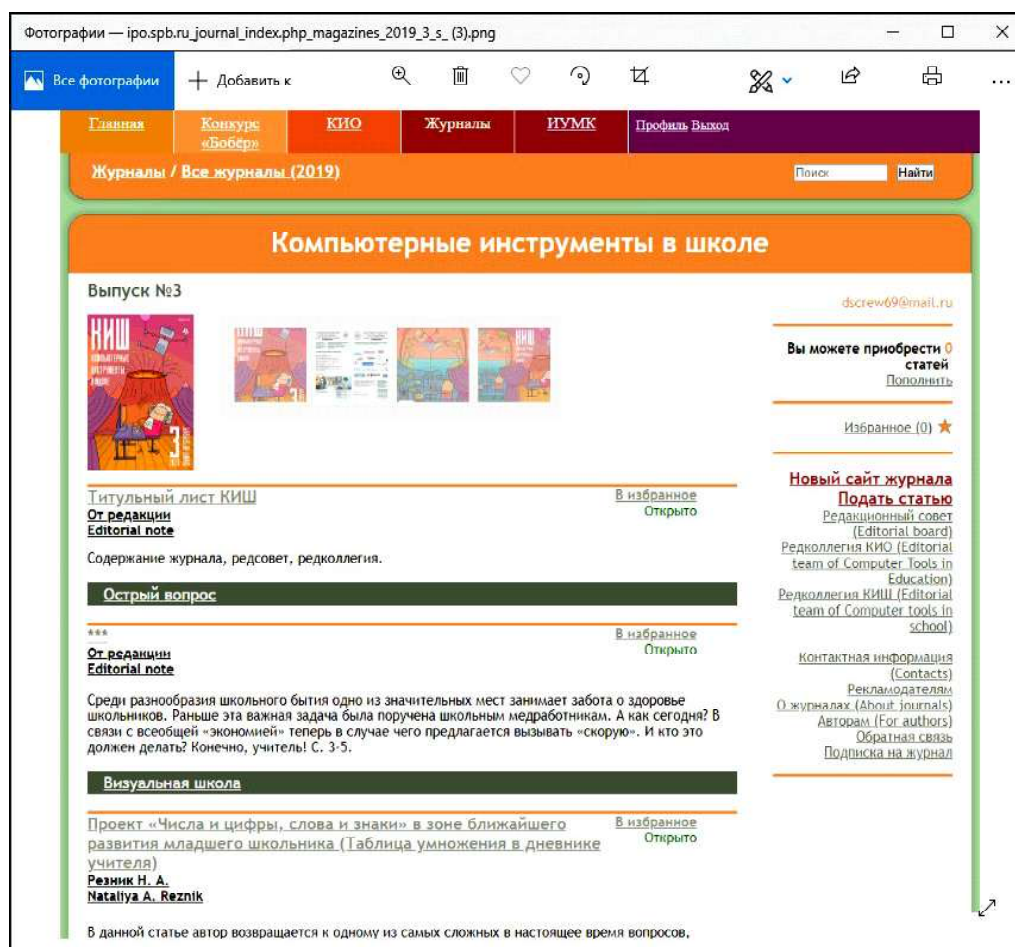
Фотографии — ipo.spb.ru_journal_index.php_magazines_2019_3_s_ (3).png

Все фотографии
Добавить к

Главная
Конкурс «Бобёр»
КИО
Журналы
ИУМК
Профиль Выход

Журналы / Все журналы (2019)
Поиск
Найти

Компьютерные инструменты в школе

Выпуск №3

dscrew69@mail.ru

Вы можете приобрести 0 статей
Пополнить

Избранное (0)

Новый сайт журнала
Подать статью
Редакционный совет (Editorial board)
Редколлегия КИО (Editorial team of Computer Tools in Education)
Редколлегия КИШ (Editorial team of Computer tools in school)

Контактная информация (Contacts)
Рекламодателям
О журналах (About journals)
Авторам (For authors)
Обратная связь
Подписка на журнал

Титульный лист КИШ
В избранное
Открыто
От редакции
Editorial note

Содержание журнала, редсовет, редколлегия.

Острый вопрос

***
В избранное
Открыто
От редакции
Editorial note

Среди разнообразия школьного бытия одно из значительных мест занимает забота о здоровье школьников. Раньше эта важная задача была поручена школьным медработникам. А как сегодня? В связи с всеобщей «экономией» теперь в случае чего предлагается вызывать «скорую». И кто это должен делать? Конечно, учитель! С. 3-5.

Визуальная школа

Проект «Числа и цифры, слова и знаки» в зоне ближайшего развития младшего школьника (Таблица умножения в дневнике учителя)
В избранное
Открыто
Резник Н. А.
Nataliya A. Reznik

В данной статье автор возвращается к одному из самых сложных в настоящее время вопросов,